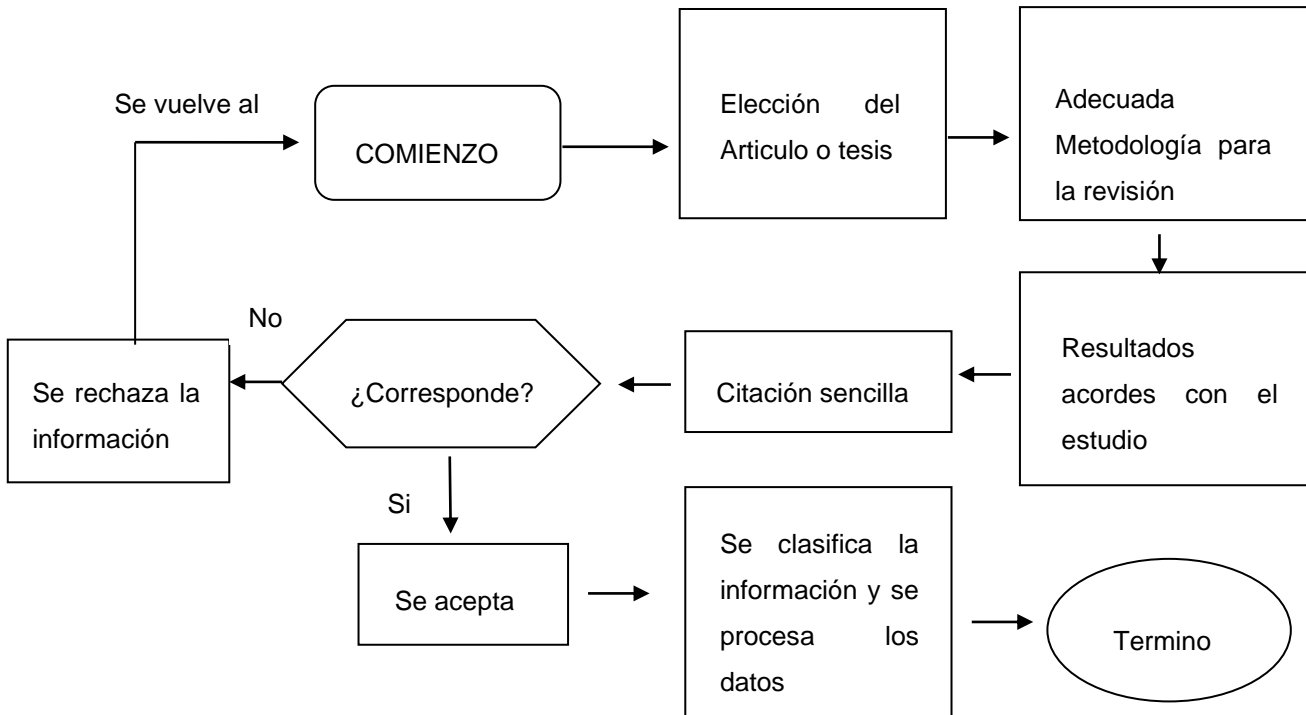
Se vuelve al

COMIENZO

Elección del Articulo o tesis

Adecuada Metodología para la revisión

Resultados acordes con el estudio

Citación sencilla

¿Corresponde?

No

Se rechaza la información

Si

Se acepta

Se clasifica la información y se procesa los datos

Termino